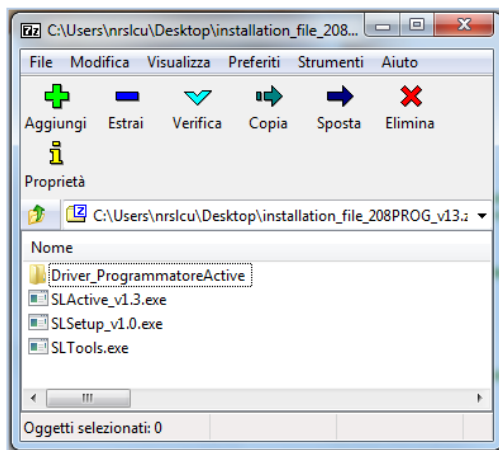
7z C:\Users\nrslcu\Desktop\installation_file_208...

File Modifica Visualizza Preferiti Strumenti Aiuto

Aggiungi Estrai Verifica Copia Sposta Elimina

Proprietà

C:\Users\nrslcu\Desktop\installation_file_208PROG_v13.z

Nome

Driver_ProgrammatoreActive
SLActive_v1.3.exe
SLSetup_v1.0.exe
SLTools.exe

Oggetti selezionati: 0